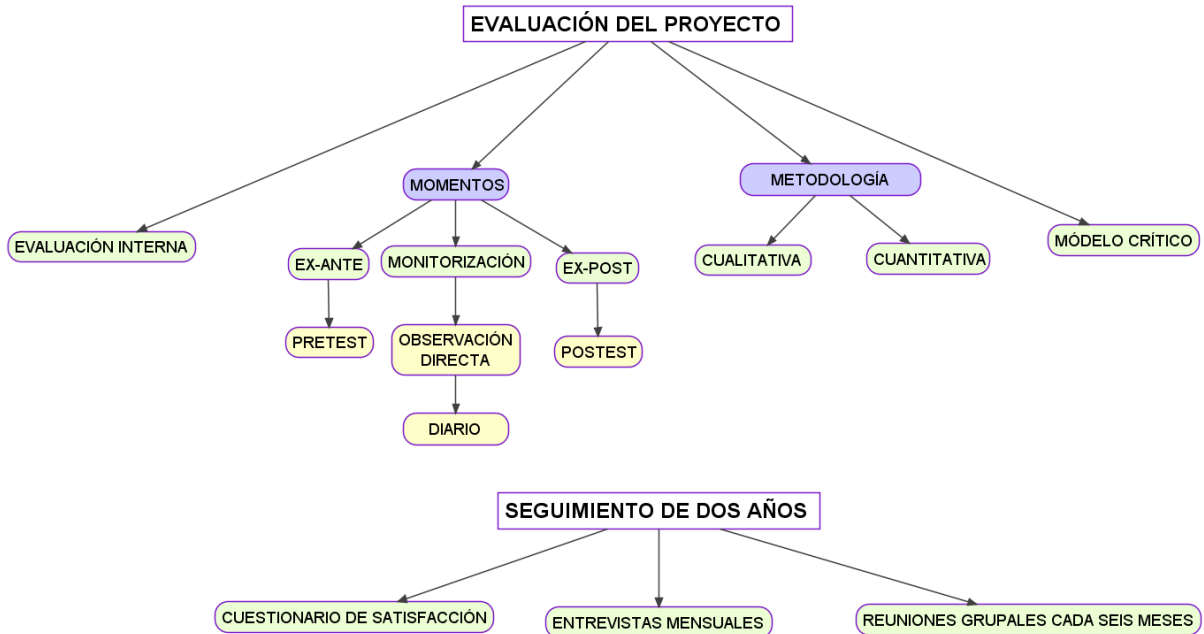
EVALUACIÓN DEL PROYECTO

MOMENTOS

METODOLOGÍA

EVALUACIÓN INTERNA

EX-ANTE

MONITORIZACIÓN

EX-POST

CUALITATIVA

CUANTITATIVA

MÓDELO CRÍTICO

PRETEST

OBSERVACIÓN DIRECTA

POSTEST

DIARIO

SEGUIMIENTO DE DOS AÑOS

CUESTIONARIO DE SATISFACCIÓN

ENTREVISTAS MENSUALES

REUNIONES GRUPALES CADA SEIS MESES